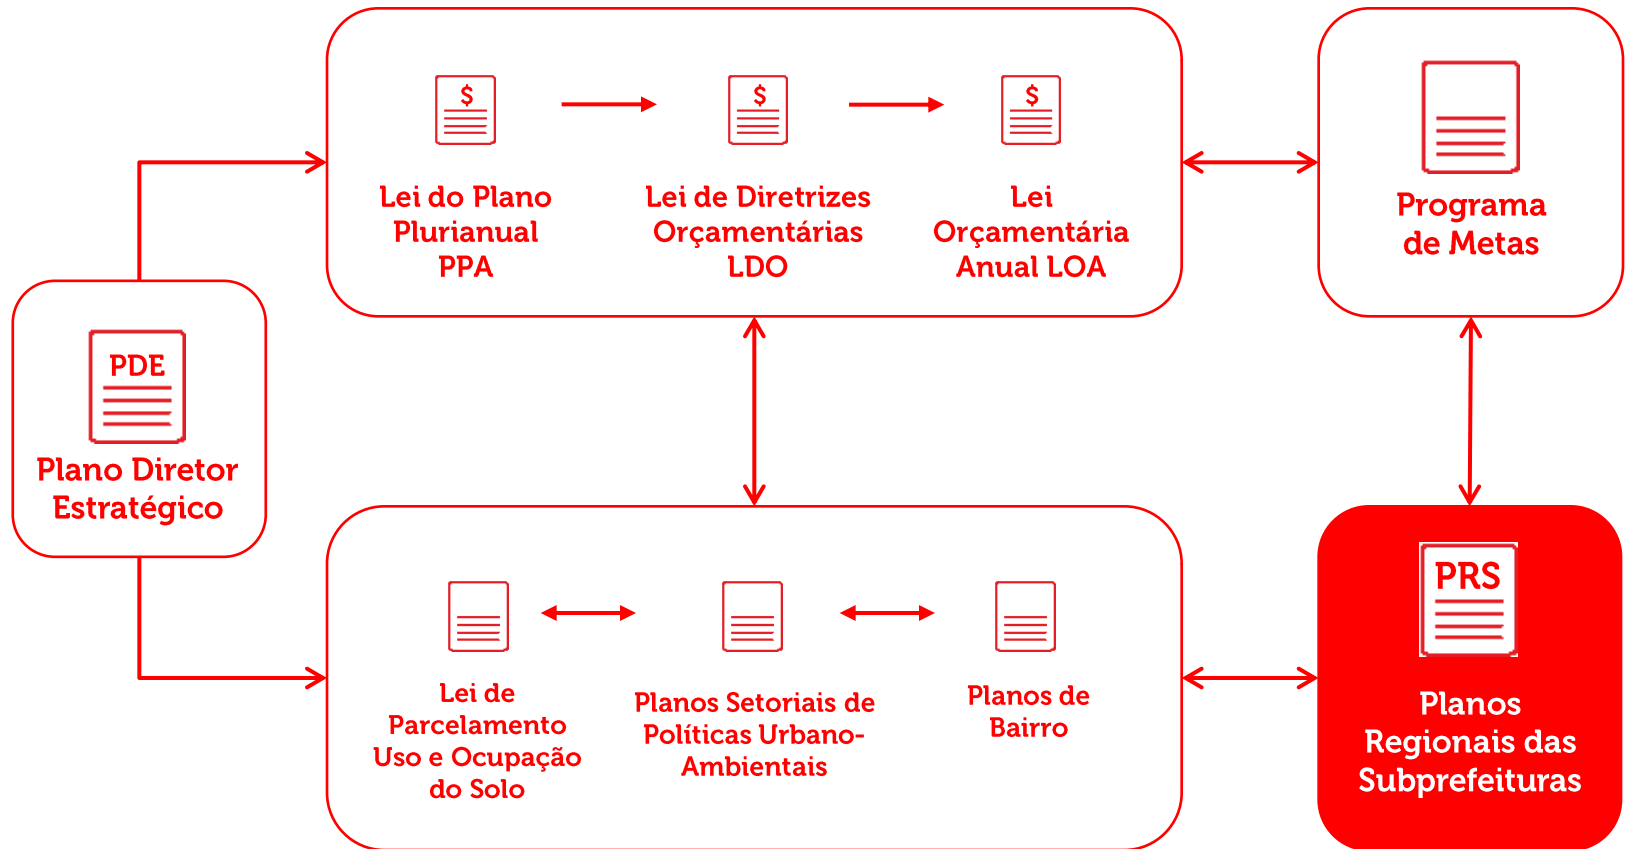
$
Lei do Plano Plurianual PPA

$
Lei de Diretrizes Orçamentárias LDO

$
Lei Orçamentária Anual LOA

Programa de Metas

PDE
Plano Diretor Estratégico

Lei de Parcelamento Uso e Ocupação do Solo

Planos Setoriais de Políticas Urbano-Ambientais

Planos de Bairro

PRS
Planos Regionais das Subprefeituras